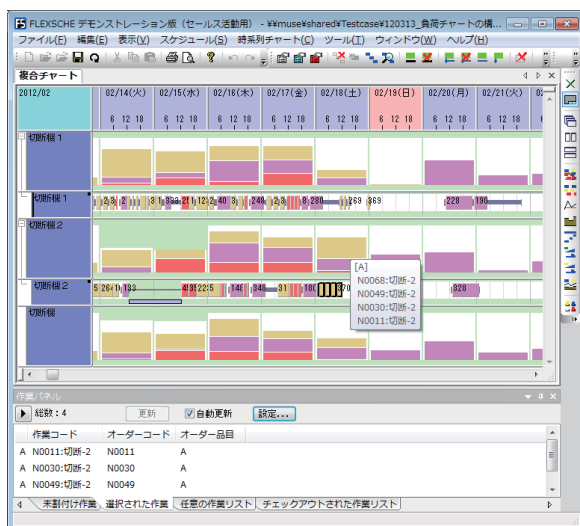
FS FLEXSCHE デモンストレーション版 (セールス活動用) - ¥¥muse¥shared¥Testcase¥120313_負荷チャートの構...

ファイル(F) 編集(E) 表示(V) スケジュール(S) 時系列チャート(C) ツール(T) ウィンドウ(W) ヘルプ(H)

複合チャート

2012/02 02/14(火) 02/15(水) 02/16(木) 02/17(金) 02/18(土) 02/19(日) 02/20(月) 02/21(火)

6 12 18 6 12 18 6 12 18 6 12 18 6 12 18 6 12 18 6 12 18 6 12 18

切断機1

切断機1

2,3 1 3 1333 21 1 12 2 40 3 248 3 8,200 269 869 228 190

切断機2

切断機2

5 26 11 183 48 22 5 146 946 31 180 370 928

切断機

[A]
N0068:切断-2
N0049:切断-2
N0030:切断-2
N0011:切断-2

作業パネル

総数：4 更新 自動更新 設定...

| 作業コード | オーダーコード | オーダー品目 |
|---|---|---|
| A N0011:切断-2 | N0011 | A |
| A N0030:切断-2 | N0030 | A |
| A N0049:切断-2 | N0049 | A |

未割付け作業 選択された作業 任意の作業リスト チェックアウトされた作業リスト